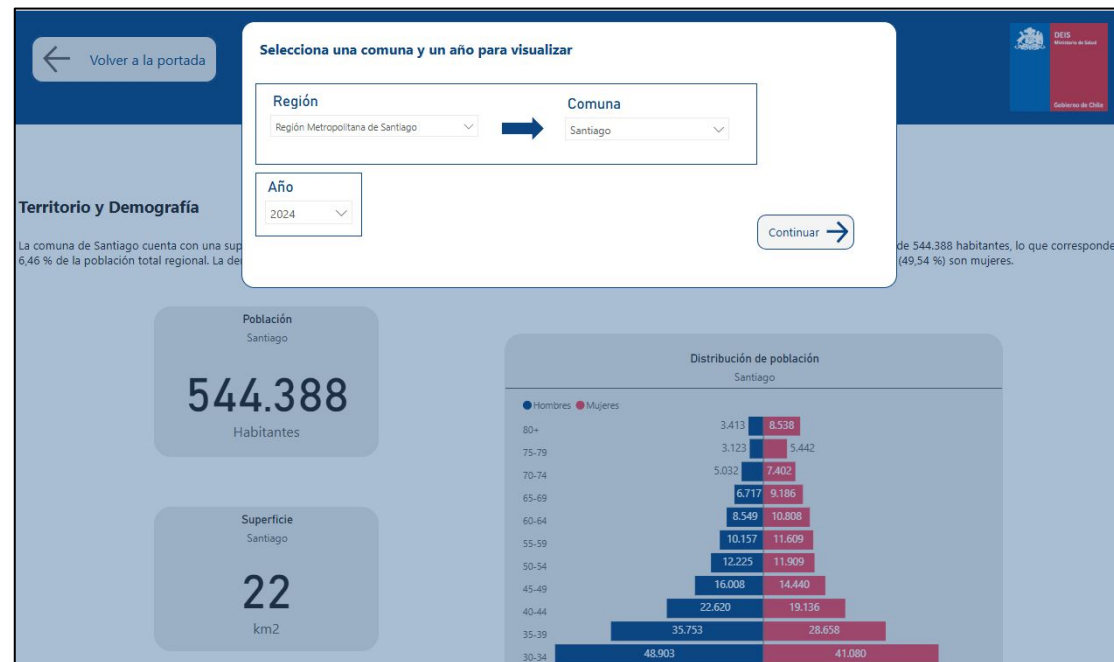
Volver a la portada

Selecciona una comuna y un año para visualizar

Región
Región Metropolitana de Santiago

Comuna
Santiago

Año
2024

Continuar

DEIS
Ministerio de Salud
Gobierno de Chile

Territorio y Demografía

La comuna de Santiago cuenta con una sup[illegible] de 544.388 habitantes, lo que corresponde 6,46 % de la población total regional. La de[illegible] (49,54 %) son mujeres.

Población
Santiago
544.388
Habitantes

Superficie
Santiago
22
km2

Distribución de población
Santiago
Hombres Mujeres

| | Hombres | Mujeres |
|---|---|---|
| 80+ | 3.413 | 8.538 |
| 75-79 | 3.123 | 5.442 |
| 70-74 | 5.032 | 7.402 |
| 65-69 | 6.717 | 9.186 |
| 60-64 | 8.549 | 10.808 |
| 55-59 | 10.157 | 11.609 |
| 50-54 | 12.225 | 11.909 |
| 45-49 | 16.008 | 14.440 |
| 40-44 | 22.620 | 19.136 |
| 35-39 | 35.753 | 28.658 |
| 30-34 | 48.903 | 41.080 |